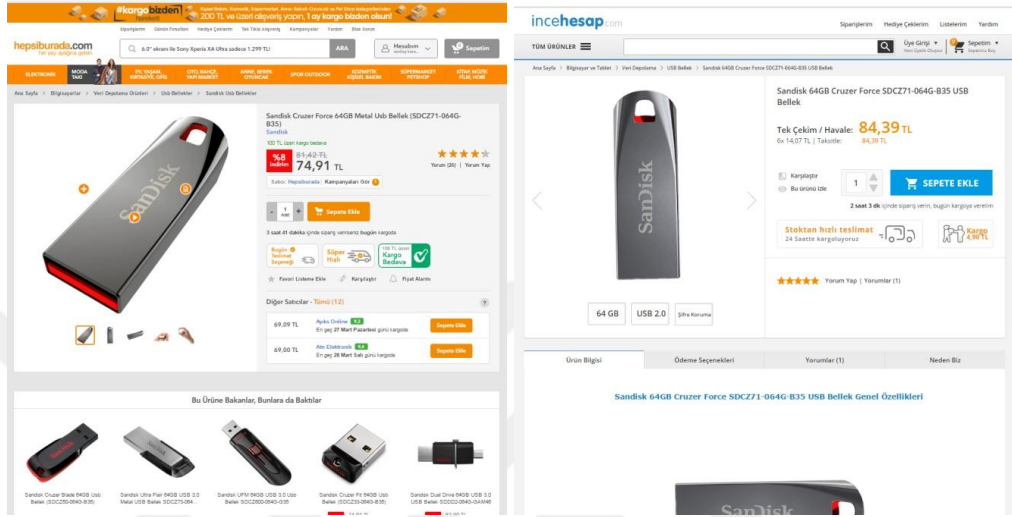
#kargobizden
200 TL ve üzeri alışveriş yapın, 1 ay kargo bizden olsun!

Siparişlerim Günün Fırsatları Hediye Çekleri Tek Tıkla alışveriş Kampanyalar Yardım Bize Ulaşın

hepsiburada.com
her şey ayağına gelsin

6.0" ekranı ile Sony Xperia XA Ultra sadece 1.299 TL! ARA

Hesabım Sepetim

ELEKTRONİK MODA TAKI EV, YAŞAM, KIRTASİYE, OFİS OTO, BAHÇE, YAPI MARKET ANNE, BEBEK, OYUNCAK SPOR OUTDOOR KOZMETİK KİŞİSEL BAKIM SÜPERMARKET PETSHOP KİTAP, MÜZİK, FİLM, HOBİ

Ana Sayfa > Bilgisayarlar > Veri Depolama Ürünleri > Usb Bellekler > Sandisk Usb Bellekler

Sandisk Cruzer Force 64GB Metal Usb Bellek (SDCZ71-064G-B35)
Sandisk
100 TL üzeri kargo bedava

%8 indirim 81,42 TL 74,91 TL

Yorum (26) | Yorum Yap

Satıcı: Hepsiburada Kampanyaları Gör

1 adet Sepete Ekle

3 saat 41 dakika içinde sipariş verirseniz bugün kargoda

Bugün Teslimat Seçeneği Süper Hızlı 100 TL üzeri Kargo Bedava

Favori Listeme Ekle Karşılaştır Fiyat Alarmı

Diğer Satıcılar - Tümü (12)

69,09 TL Aycko Online 9,2 En geç 27 Mart Pazartesi günü kargoda Sepete Ekle

69,00 TL Ata Elektronik 9,4 En geç 28 Mart Salı günü kargoda Sepete Ekle

Bu Ürüne Bakanlar, Bunlara da Baktılar

Sandisk Cruzer Blade 64GB Usb Bellek (SDCZ50-064G-B35)
Sandisk Ultra Flair 64GB USB 3.0 Metal USB Bellek SDCZ73-064...
Sandisk UFM 64GB USB 3.0 Usb Bellek SDCZ600-064G-G35
Sandisk Cruzer Fit 64GB Usb Bellek (SDCZ33-064G-B35)
Sandisk Dual Drive 64GB USB 3.0 Usb Bellek SDDD2-064G-GAM46

incehesap.com

Siparişlerim Hediye Çeklerim Listelerim Yardım

TÜM ÜRÜNLER

Üye Girişi Yeni Üyelik Oluştur Sepetim Sepetiniz Boş

Ana Sayfa > Bilgisayar ve Tabletler > Veri Depolama > USB Bellek > Sandisk 64GB Cruzer Force SDCZ71-064G-B35 USB Bellek

Sandisk 64GB Cruzer Force SDCZ71-064G-B35 USB Bellek

Tek Çekim / Havale: 84,39 TL
6x 14,07 TL | Taksitle: 84,39 TL

Karşılaştır
Bu ürünü izle
1 SEPETE EKLE

2 saat 3 dk içinde sipariş verin, bugün kargoya verelim

Stoktan hızlı teslimat 24 Saatte kargoluyoruz
Kargo 4,90 TL

Yorum Yap | Yorumlar (1)

64 GB USB 2.0 Şifre Koruma

Ürün Bilgisi Ödeme Seçenekleri Yorumlar (1) Neden Biz

Sandisk 64GB Cruzer Force SDCZ71-064G-B35 USB Bellek Genel Özellikleri